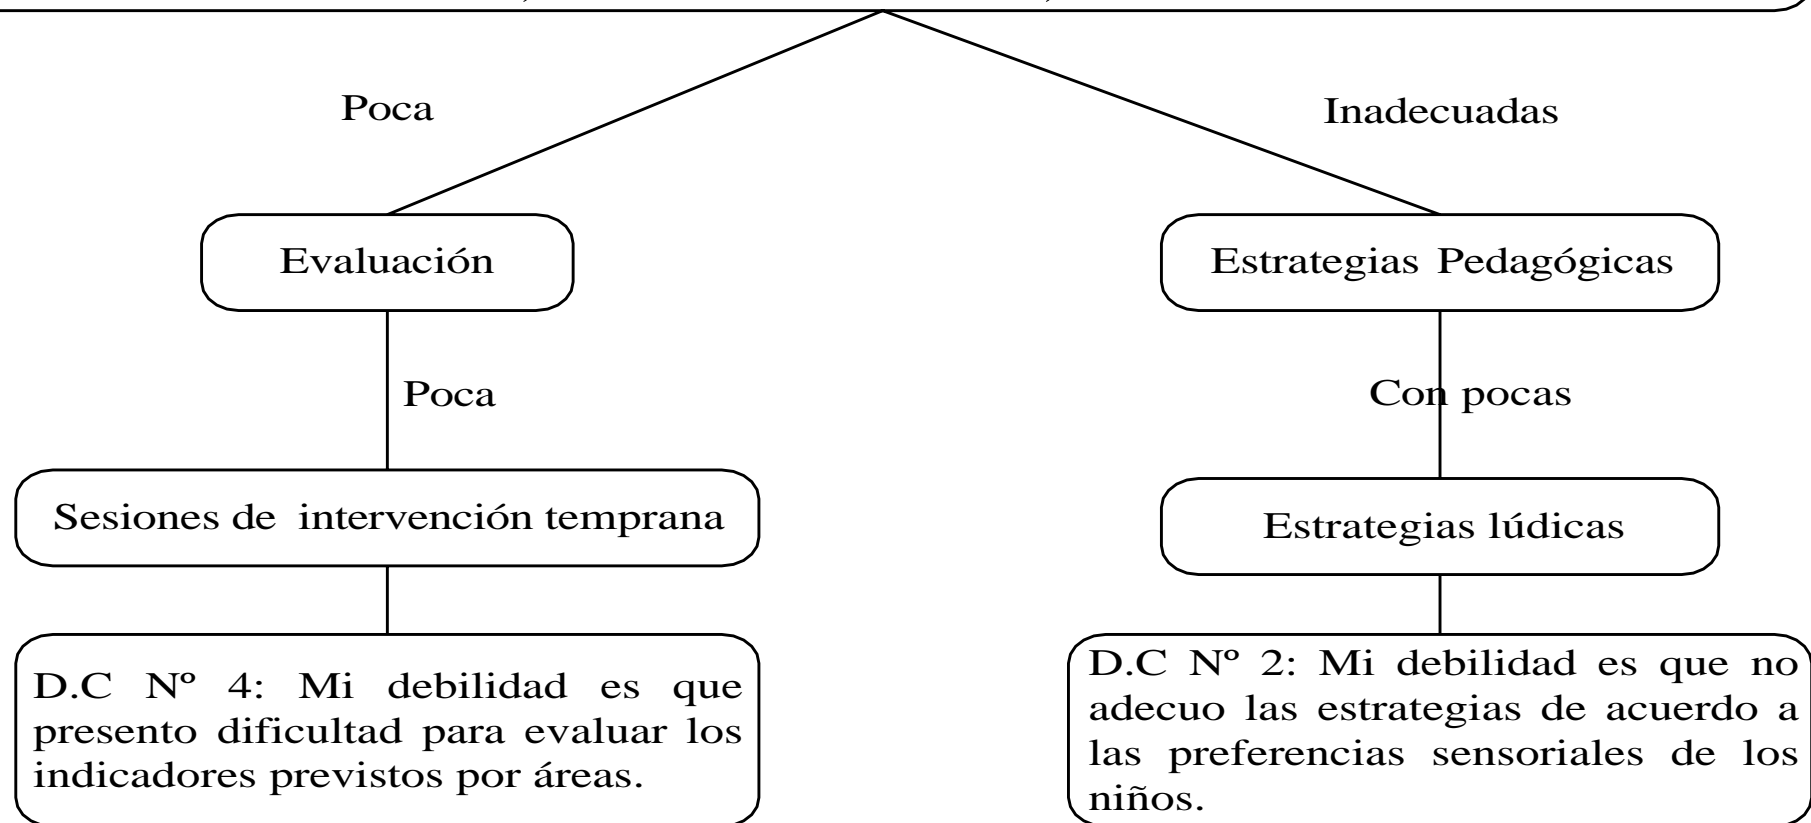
Poca

Inadecuadas

Evaluación

Estrategias Pedagógicas

Poca

Con pocas

Sesiones de intervención temprana

Estrategias lúdicas

D.C Nº 4: Mi debilidad es que presento dificultad para evaluar los indicadores previstos por áreas.

D.C Nº 2: Mi debilidad es que no adecuo las estrategias de acuerdo a las preferencias sensoriales de los niños.